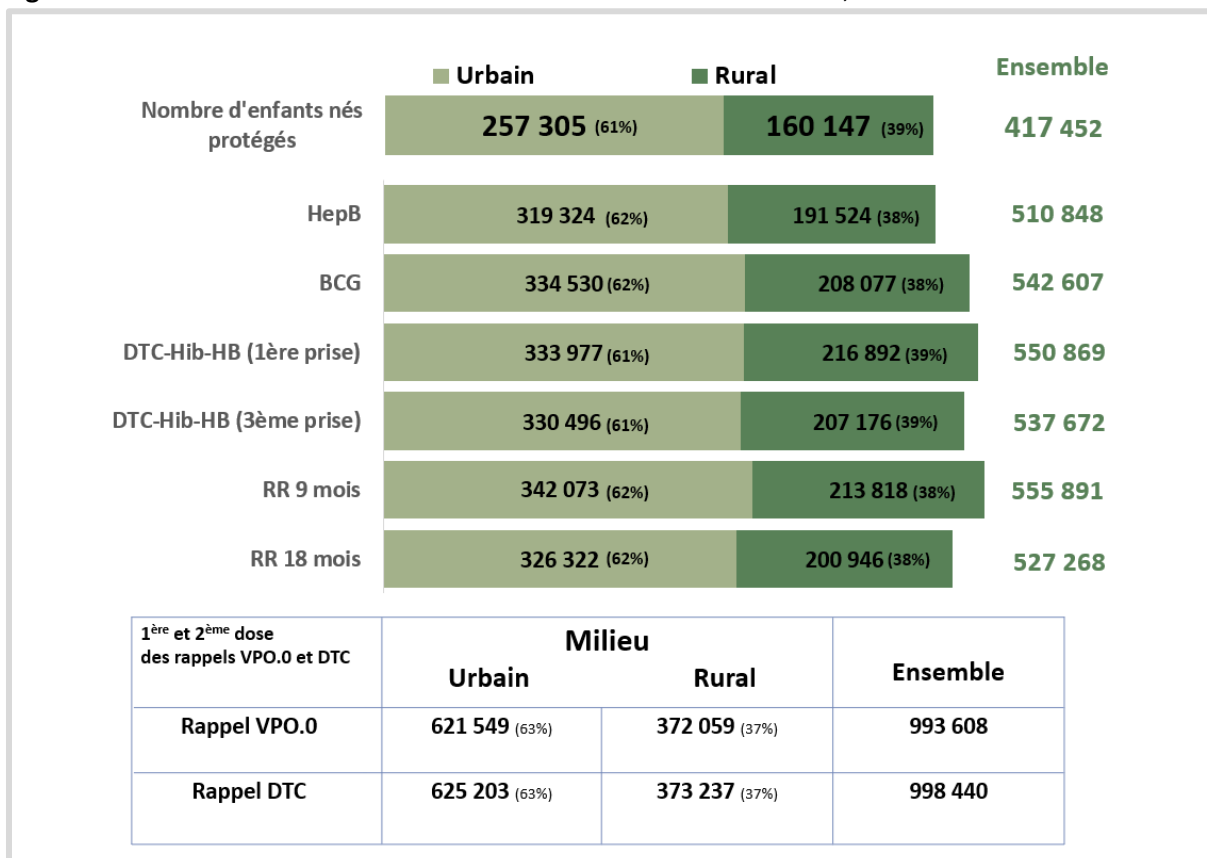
Urbain Rural Ensemble

| | Urbain | Rural | Ensemble |
|---|---|---|---|
| Nombre d'enfants nés protégés | 257 305 (61%) | 160 147 (39%) | 417 452 |
| HepB | 319 324 (62%) | 191 524 (38%) | 510 848 |
| BCG | 334 530 (62%) | 208 077 (38%) | 542 607 |
| DTC-Hib-HB (1ère prise) | 333 977 (61%) | 216 892 (39%) | 550 869 |
| DTC-Hib-HB (3ème prise) | 330 496 (61%) | 207 176 (39%) | 537 672 |
| RR 9 mois | 342 073 (62%) | 213 818 (38%) | 555 891 |
| RR 18 mois | 326 322 (62%) | 200 946 (38%) | 527 268 |

| $1^{ère}$ et $2^{ème}$ dose des rappels VPO.0 et DTC | Milieu Urbain | Milieu Rural | Ensemble |
|---|---|---|---|
| Rappel VPO.0 | 621 549 (63%) | 372 059 (37%) | 993 608 |
| Rappel DTC | 625 203 (63%) | 373 237 (37%) | 998 440 |